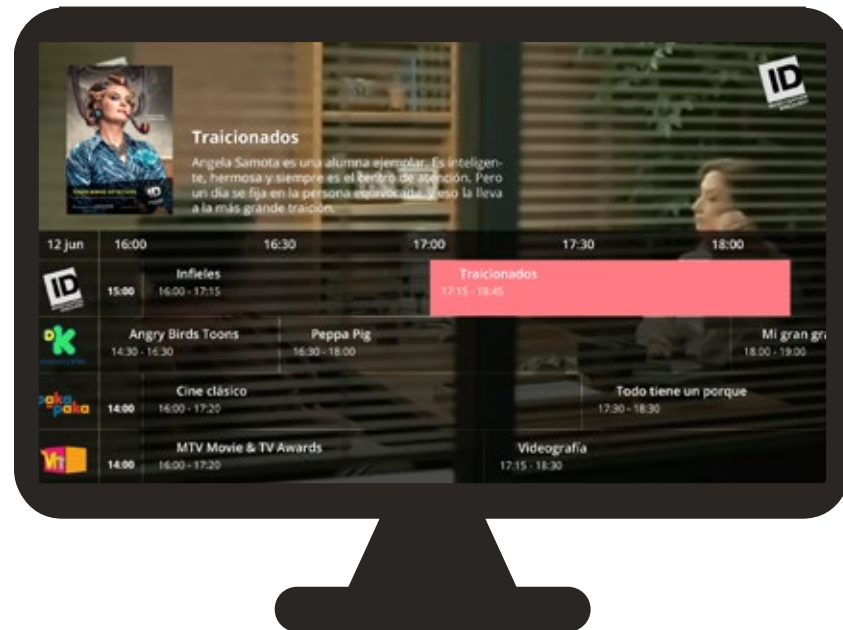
ID

Traicionados

Angela Samota es una alumna ejemplar. Es inteligente, hermosa y siempre es el centro de atención. Pero un día se fija en la persona equivocada, y eso la lleva a la más grande traición.

12 jun 16:00 16:30 17:00 17:30 18:00

ID 15:00 Infieles 16:00 - 17:15 Traicionados 17:15 - 18:45

DK Angry Birds Toons 14:30 - 16:30 Peppa Pig 16:30 - 18:00 Mi gran gr 18:00 - 19:00

paka paka 14:00 Cine clásico 16:00 - 17:20 Todo tiene un porque 17:30 - 18:30

VH1 14:00 MTV Movie & TV Awards 16:00 - 17:20 Videografía 17:15 - 18:30